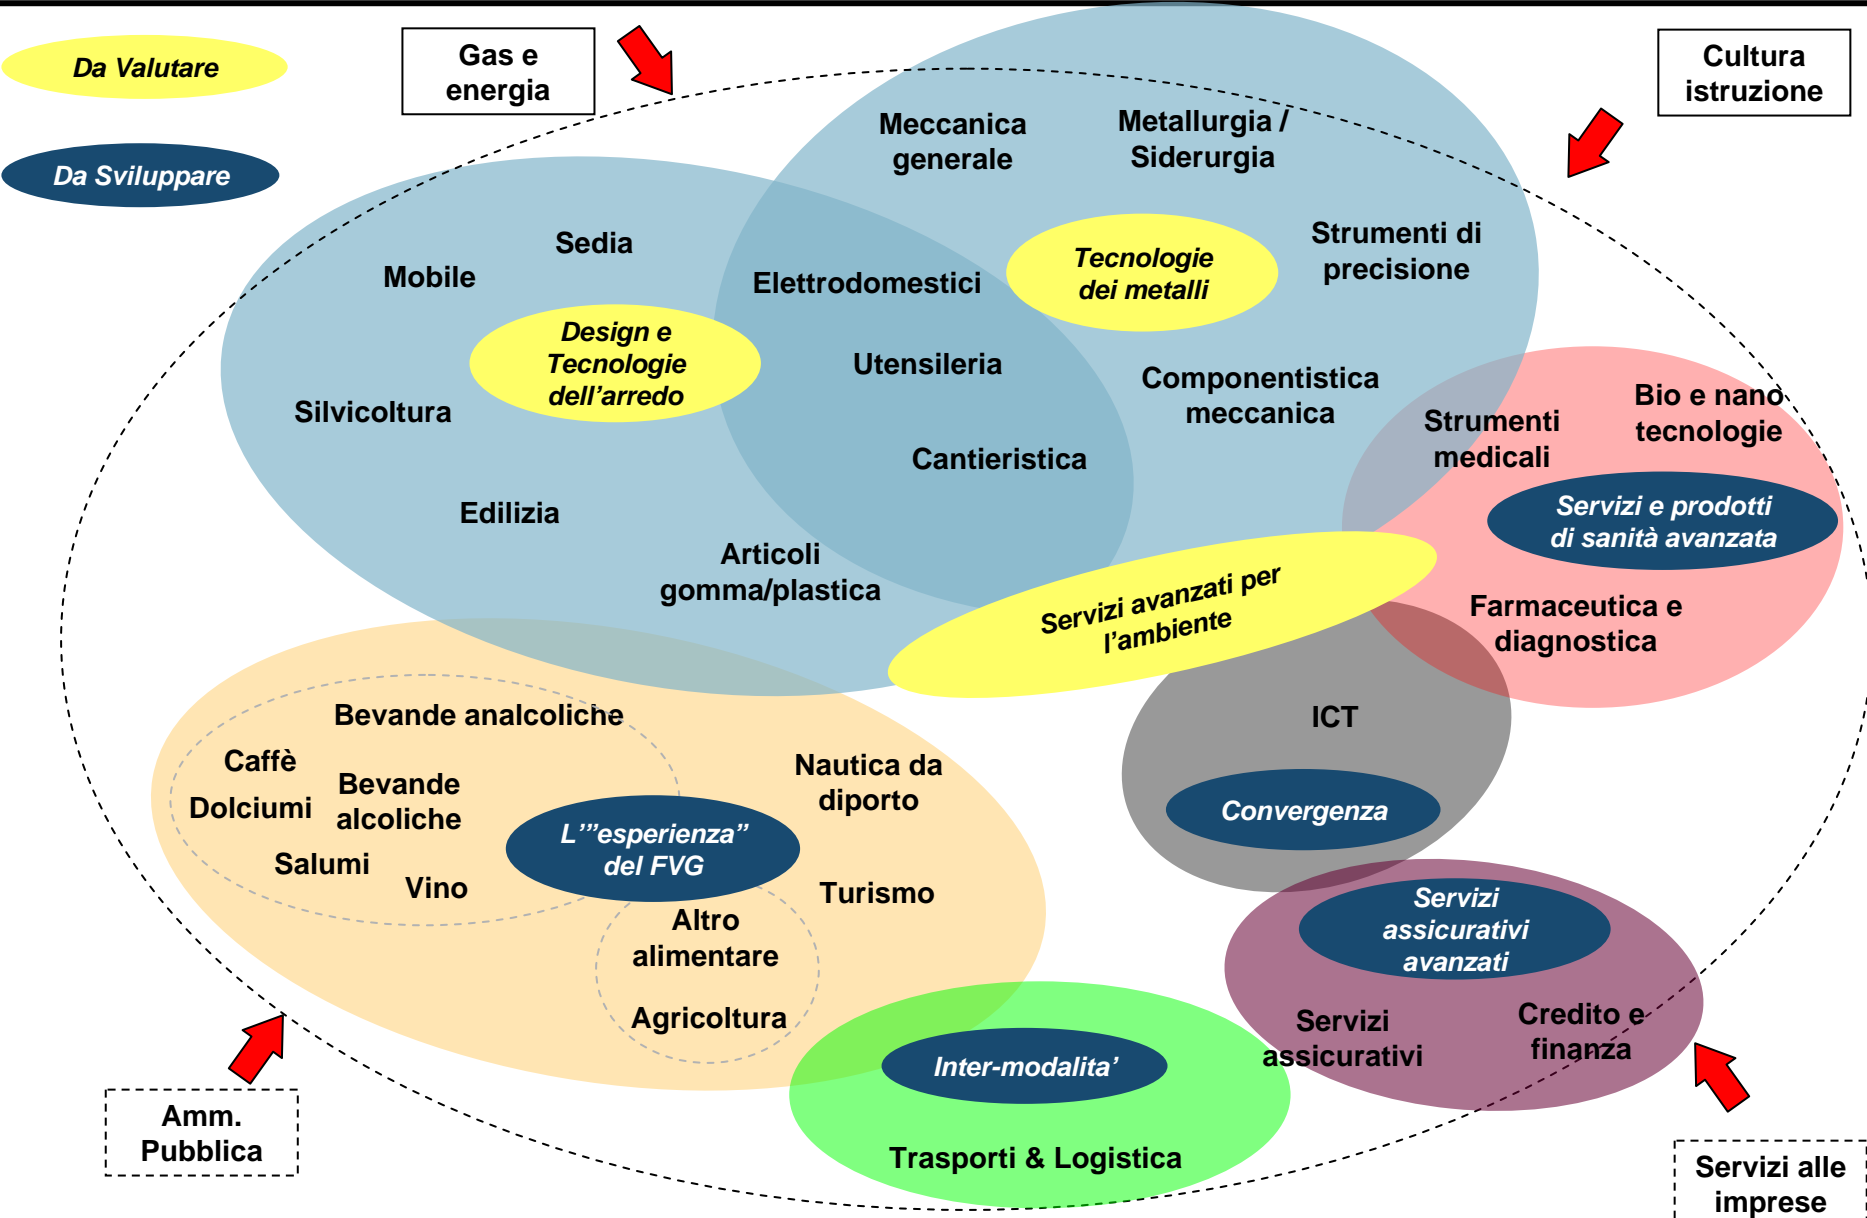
Da Valutare

Da Sviluppare

Gas e energia

Cultura istruzione

Meccanica generale

Metallurgia / Siderurgia

Strumenti di precisione

Tecnologie dei metalli

Sedia

Mobile

Elettrodomestici

Design e Tecnologie dell’arredo

Utensileria

Silvicoltura

Componentistica meccanica

Strumenti medicali

Bio e nano tecnologie

Cantieristica

Servizi e prodotti di sanità avanzata

Edilizia

Articoli gomma/plastica

Servizi avanzati per l’ambiente

Farmaceutica e diagnostica

Bevande analcoliche

ICT

Caffè

Dolciumi

Bevande alcoliche

Nautica da diporto

Salumi

Vino

L’”esperienza” del FVG

Convergenza

Turismo

Altro alimentare

Servizi assicurativi avanzati

Agricoltura

Servizi assicurativi

Credito e finanza

Inter-modalita’

Trasporti & Logistica

Amm. Pubblica

Servizi alle imprese